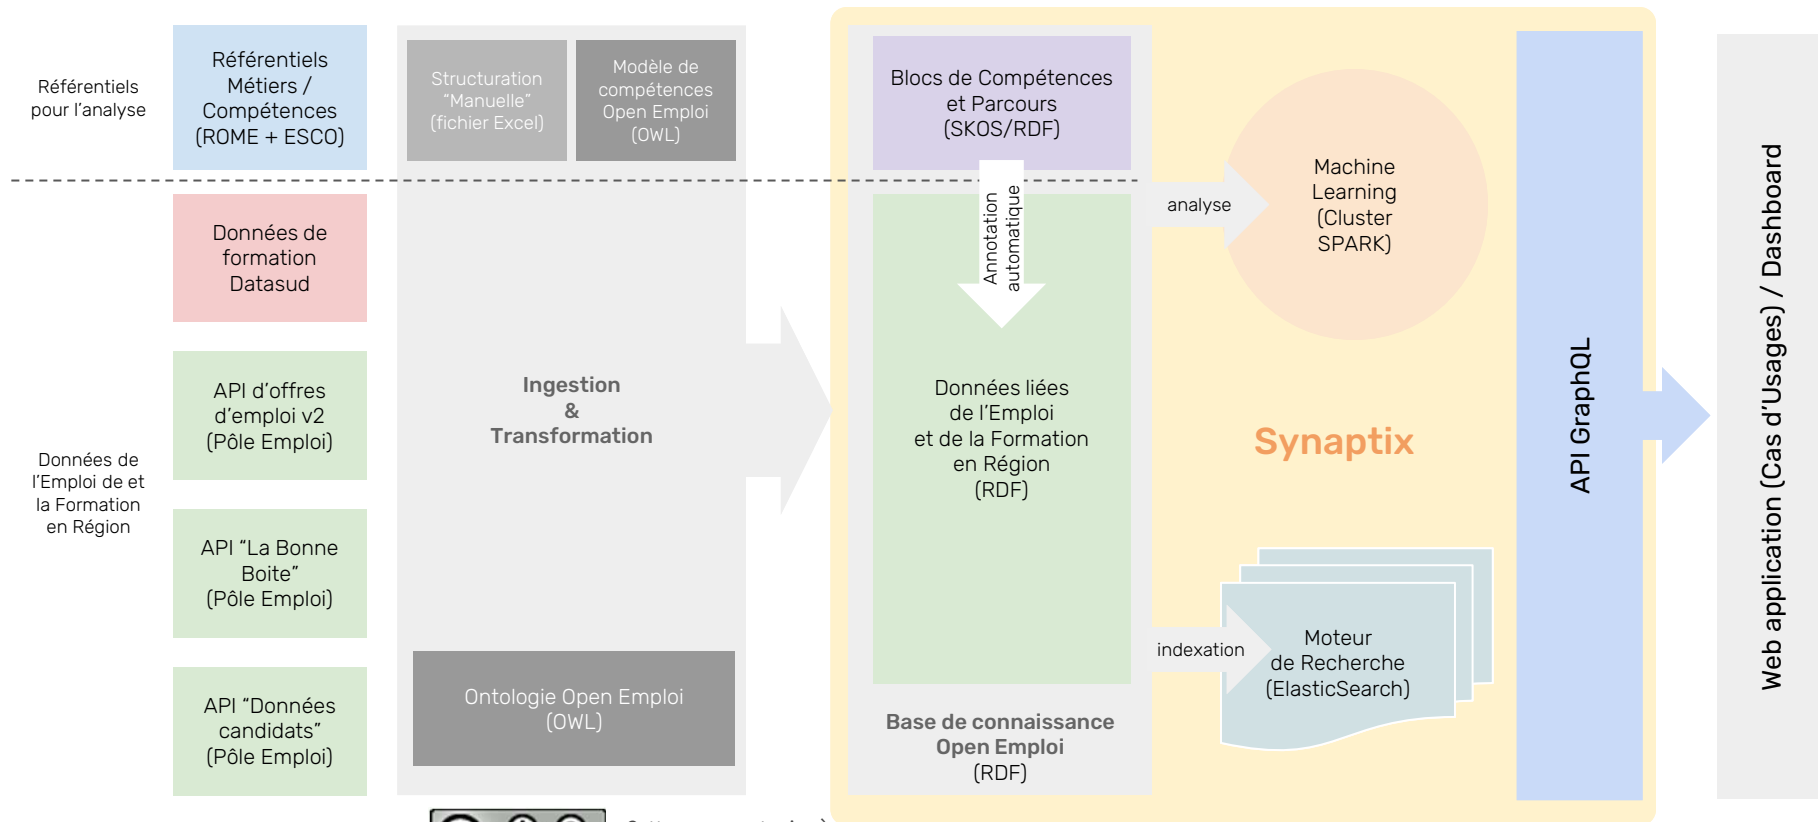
Référentiels pour l'analyse

Référentiels Métiers / Compétences (ROME + ESCO)

Structuration "Manuelle" (fichier Excel)

Modèle de compétences Open Emploi (OWL)

Blocs de Compétences et Parcours (SKOS/RDF)

Machine Learning (Cluster SPARK)

analyse

Annotation automatique

Données de formation Datasud

Données de l'Emploi de et la Formation en Région

API d'offres d'emploi v2 (Pôle Emploi)

API "La Bonne Boite" (Pôle Emploi)

API "Données candidats" (Pôle Emploi)

Ingestion & Transformation

Ontologie Open Emploi (OWL)

Données liées de l'Emploi et de la Formation en Région (RDF)

Synaptix

indexation

Moteur de Recherche (ElasticSearch)

Base de connaissance Open Emploi (RDF)

API GraphQL

Web application (Cas d'Usages) / Dashboard

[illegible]